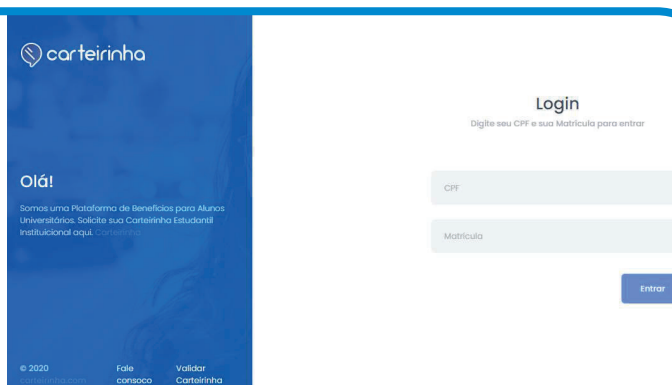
carteirinha

Olá!

Somos uma Plataforma de Benefícios para Alunos Universitários. Solicite sua Carteirinha Estudantil Instituicional aqui. Carteirinha

© 2020 carteirinha.com

Fale consoco

Validar Carteirinha

Login

Digite seu CPF e sua Matrícula para entrar

CPF

Matrícula

Entrar